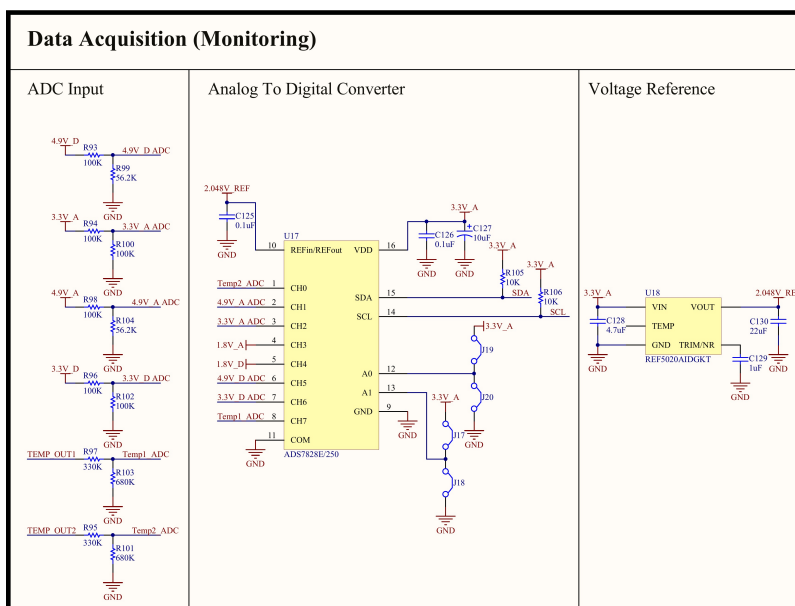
Data Acquisition (Monitoring)

ADC Input

4.9V_D
R93
100K
4.9V_D_ADC
R99
56.2K
GND

3.3V_A
R94
100K
3.3V_A_ADC
R100
100K
GND

4.9V_A
R98
100K
4.9V_A_ADC
R104
56.2K
GND

3.3V_D
R96
100K
3.3V_D_ADC
R102
100K
GND

TEMP_OUT1
R97
330K
Temp1_ADC
R103
680K
GND

TEMP_OUT2
R95
330K
Temp2_ADC
R101
680K
GND

Analog To Digital Converter

2.048V_REF
C125
0.1uF
GND
U17
10 REFin/REFout
VDD 16
3.3V_A
C126
0.1uF
C127
10uF
GND
GND
3.3V_A
R105
10K
3.3V_A
R106
10K
Temp2_ADC 1 CH0
4.9V_A_ADC 2 CH1
3.3V_A_ADC 3 CH2
1.8V_A 4 CH3
1.8V_D 5 CH4
4.9V_D_ADC 6 CH5
3.3V_D_ADC 7 CH6
Temp1_ADC 8 CH7
11 COM
GND
SDA 15
SDA
SCL 14
SCL
A0 12
A1 13
GND 9
GND
ADS7828E/250
3.3V_A
J19
J20
GND
3.3V_A
J17
J18
GND

Voltage Reference

3.3V_A
C128
4.7uF
GND
U18
VIN
VOUT
TEMP
GND
TRIM/NR
REF5020AIDGKT
2.048V_RE
C130
22uF
GND
C129
1uF
GND